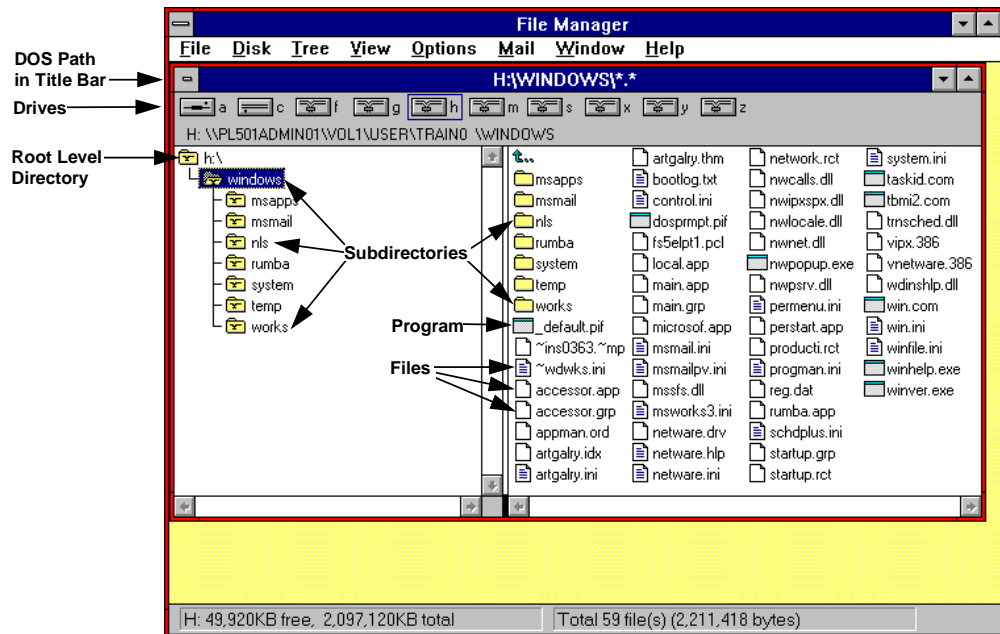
File Manager

File Disk Tree View Options Mail Window Help

DOS Path in Title Bar

H:\WINDOWS\*.*

Drives

a c f g h m s x y z

H: \\PL501ADMIN01\VOL1\USER\TRAIN0 \WINDOWS

Root Level Directory

h:\
windows
msapps
msmail
nls
rumba
system
temp
works

Subdirectories

Program

Files

msapps
msmail
nls
rumba
system
temp
works
_default.pif
~ins0363.~mp
~wdwks.ini
accessor.app
accessor.grp
appman.ord
artgalry.idx
artgalry.ini
artgalry.thm
bootlog.txt
control.ini
dosprmpt.pif
fs5elpt1.pcl
local.app
main.app
main.grp
microsof.app
msmail.ini
msmailpv.ini
mssfs.dll
msworks3.ini
netware.drv
netware.hlp
netware.ini
network.rct
nwcalls.dll
nwipxspx.dll
nwlocale.dll
nwnet.dll
nwpopup.exe
nwpsrv.dll
permenu.ini
perstart.app
producti.rct
progman.ini
reg.dat
rumba.app
schdplus.ini
startup.grp
startup.rct
system.ini
taskid.com
tbmi2.com
trnsched.dll
vipx.386
vnetware.386
wdinshlp.dll
win.com
win.ini
winfile.ini
winhelp.exe
winver.exe

H: 49,920KB free, 2,097,120KB total
Total 59 file(s) (2,211,418 bytes)